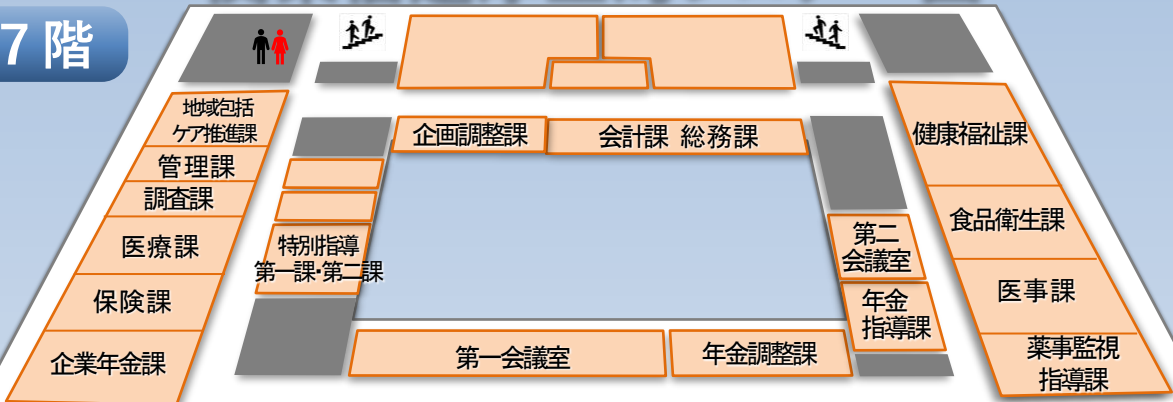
7階

地域包括ケア推進課

管理課

調査課

医療課

保険課

企業年金課

企画調整課

会計課 総務課

特別指導第一課・第二課

第一会議室

年金調整課

第二会議室

年金指導課

健康福祉課

食品衛生課

医事課

薬事監視指導課